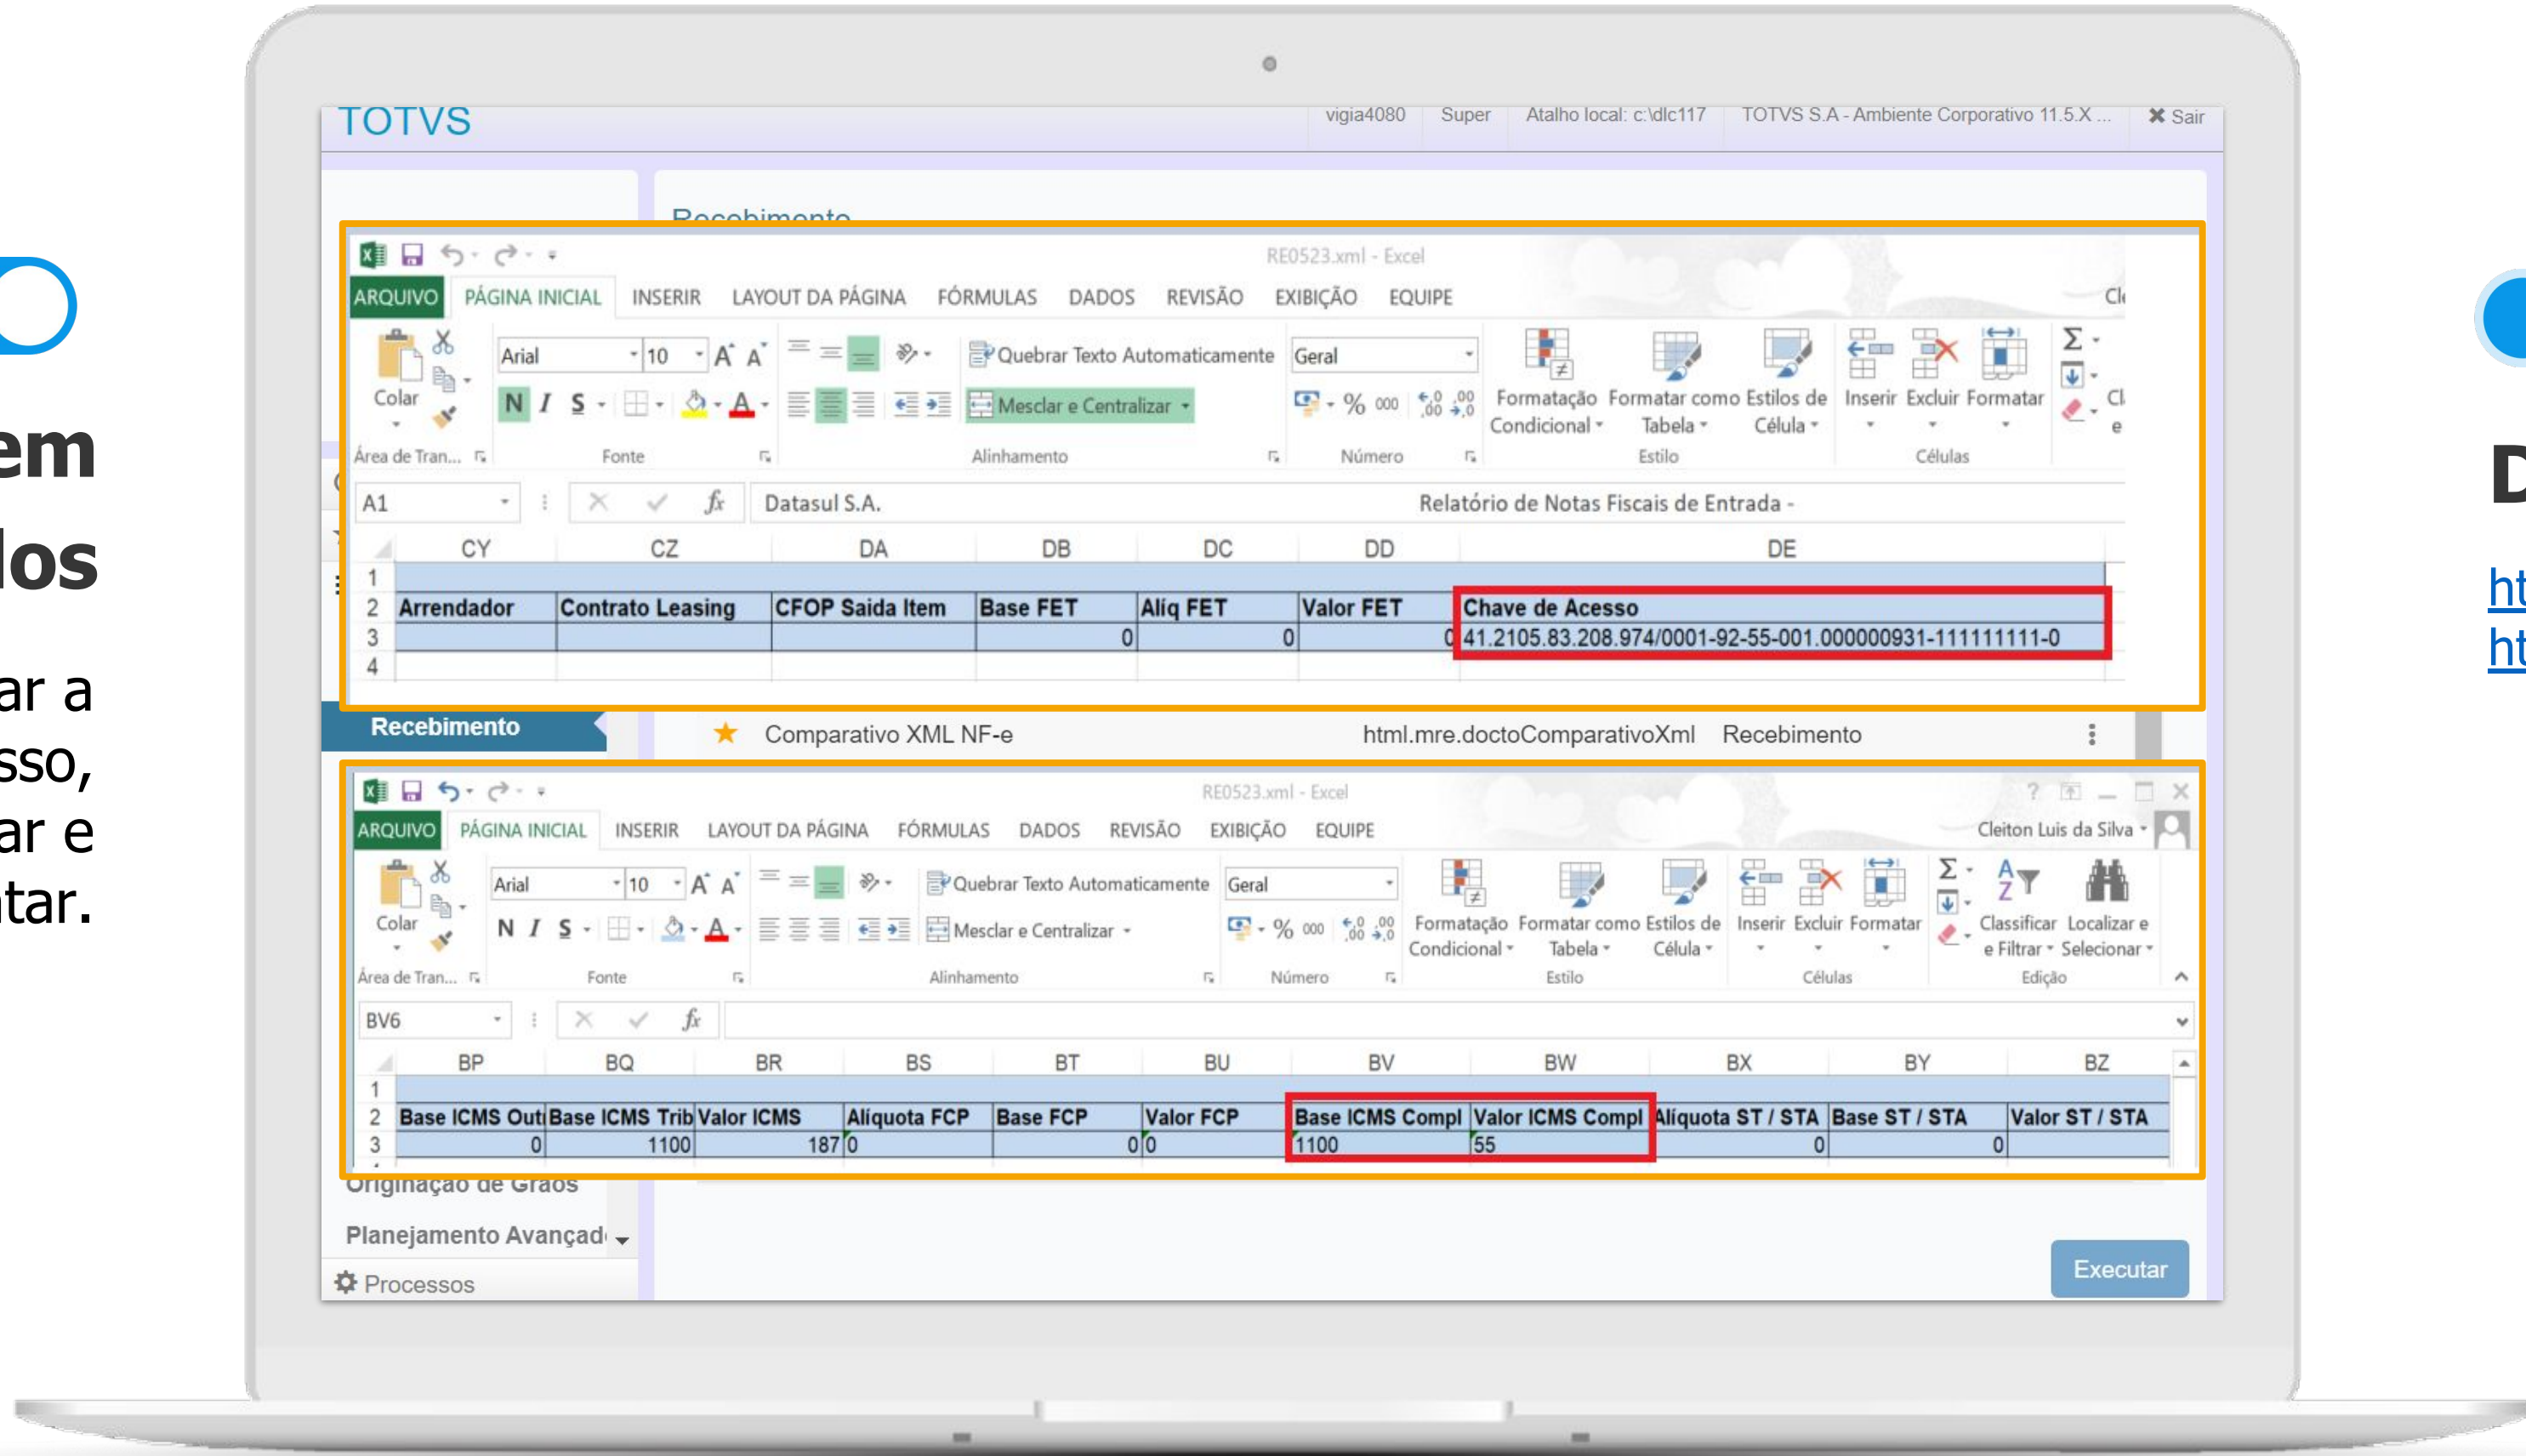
em
los

ar a
sso,
ar e
tar.

TOTVS
vigia4080 Super Atalho local: c:\dlc117 TOTVS S.A - Ambiente Corporativo 11.5.X ... Sair

Recebimento

RE0523.xml - Excel
ARQUIVO PÁGINA INICIAL INSERIR LAYOUT DA PÁGINA FÓRMULAS DADOS REVISÃO EXIBIÇÃO EQUIPE
Colar Arial 10 Quebrar Texto Automaticamente Geral
N I S Mesclar e Centralizar % 000
Formatação Condicional Formatar como Tabela Estilos de Célula Inserir Excluir Formatar
Área de Tran... Fonte Alinhamento Número Estilo Células
A1 Datasul S.A. Relatório de Notas Fiscais de Entrada -

| | CY | CZ | DA | DB | DC | DD | DE |
|---|---|---|---|---|---|---|---|
| 1 | | | | | | | |
| 2 | Arrendador | Contrato Leasing | CFOP Saida Item | Base FET | Aliq FET | Valor FET | Chave de Acesso |
| 3 | | | | 0 | 0 | 0 | 41.2105.83.208.974/0001-92-55-001.000000931-111111111-0 |
| 4 | | | | | | | |

Recebimento
Comparativo XML NF-e html.mre.doctoComparativoXml Recebimento

RE0523.xml - Excel
ARQUIVO PÁGINA INICIAL INSERIR LAYOUT DA PÁGINA FÓRMULAS DADOS REVISÃO EXIBIÇÃO EQUIPE Cleiton Luis da Silva
Colar Arial 10 Quebrar Texto Automaticamente Geral
N I S Mesclar e Centralizar % 000
Formatação Condicional Formatar como Tabela Estilos de Célula Inserir Excluir Formatar Classificar e Filtrar Localizar e Selecionar
Área de Tran... Fonte Alinhamento Número Estilo Células Edição
BV6

| | BP | BQ | BR | BS | BT | BU | BV | BW | BX | BY | BZ |
|---|---|---|---|---|---|---|---|---|---|---|---|
| 1 | | | | | | | | | | | |
| 2 | Base ICMS Outi | Base ICMS Trib | Valor ICMS | Alíquota FCP | Base FCP | Valor FCP | Base ICMS Compl | Valor ICMS Compl | Alíquota ST / STA | Base ST / STA | Valor ST / STA |
| 3 | 0 | 1100 | 187 | 0 | 0 | 0 | 1100 | 55 | 0 | 0 | |

Originação de Grãos
Planejamento Avançad
Processos
Executar

D
ht
ht